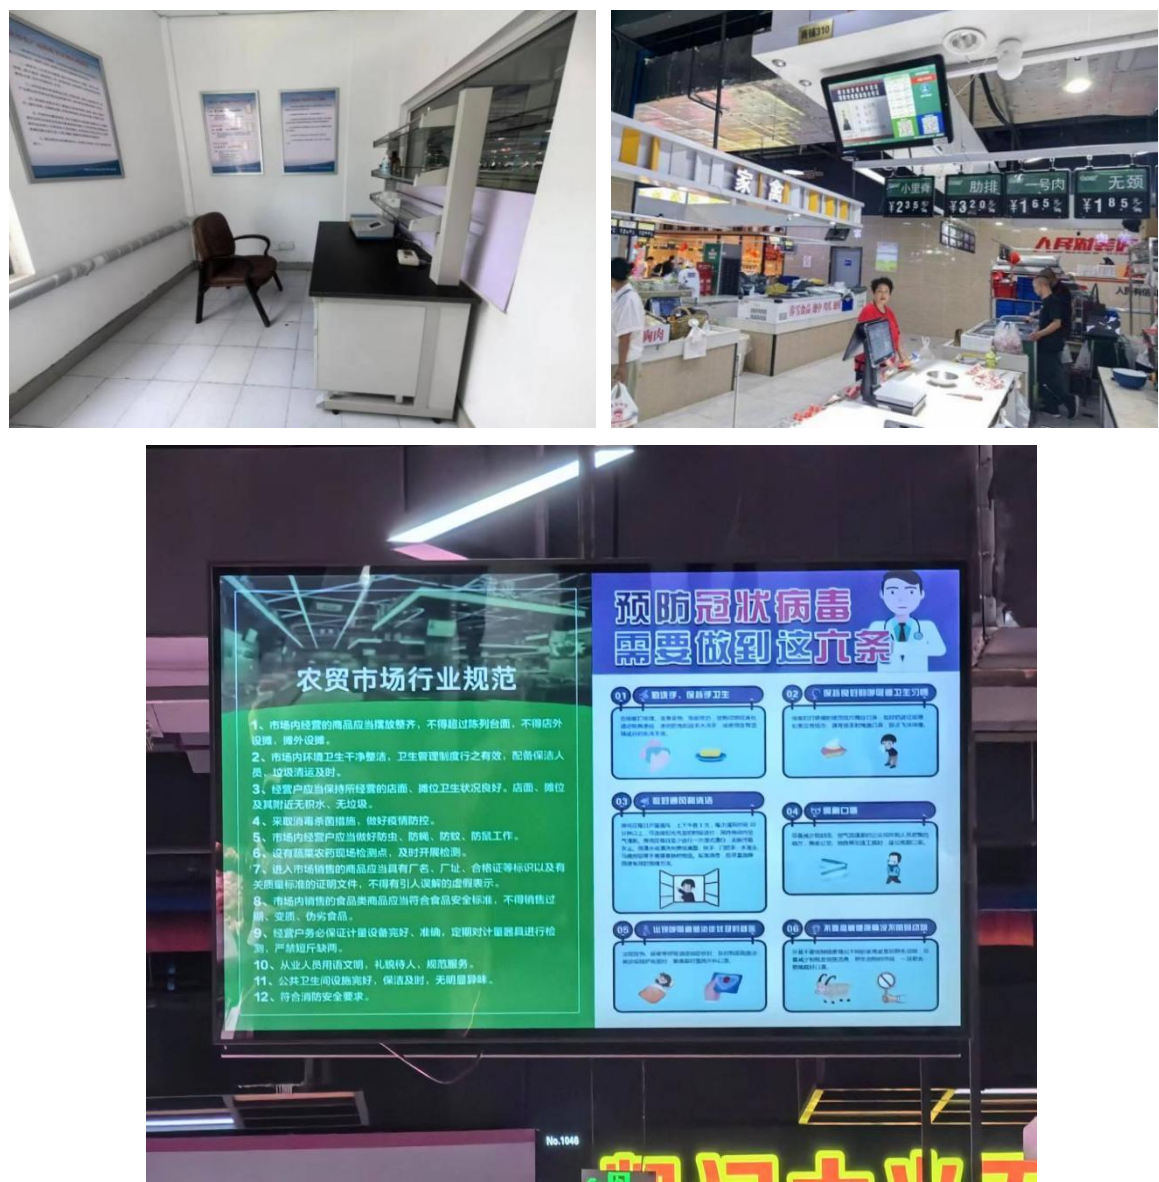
家禽

小里脊 ¥23.5 肋排 ¥32.0 一号肉 ¥16.5 无颈 ¥18.5

人民财经

肉肉

农贸市场行业规范

1、市场内经营的商品应当摆放整齐，不得超过陈列台面，不得店外设摊，摊外设摊。
2、市场内环境卫生干净整洁，卫生管理制度行之有效，配备保洁人员，垃圾清运及时。
3、经营户应当保持所经营的店面、摊位卫生状况良好，店面、摊位及其附近无积水、无垃圾。
4、采取消毒杀菌措施，做好疫情防控。
5、市场内经营户应当做好防虫、防蝇、防蚊、防鼠工作。
6、设有蔬菜农药现场检测点，及时开展检测。
7、进入市场销售的商品应当具有厂名、厂址、合格证等标识以及有关质量标准的证明文件，不得有引人误解的虚假表示。
8、市场内销售的食品类商品应当符合食品安全标准，不得销售过期、变质、伪劣食品。
9、经营户务必保证计量设备完好、准确，定期对计量器具进行检测，严禁短斤缺两。
10、从业人员用语文明，礼貌待人，规范服务。
11、公共卫生间设施完好，保洁及时，无明显异味。
12、符合消防安全要求。

预防冠状病毒
需要做到这六条

01 勤洗手，保持手卫生
02 保持良好呼吸道卫生习惯
03 开窗通风勤清洁
04 佩戴口罩
05 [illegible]
06 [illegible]

No.1046